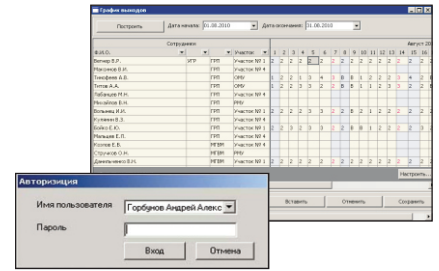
График выходов

Построить | Дата начала: 01.08.2010 | Дата окончания: 01.08.2010

Сотрудники | Август 20

Ф.И.О. | 1 2 3 4 5 6 7 8 9 10 11 12 13 14 15 16

Вейнер В.Р. | ИТР | ГРП | Участок № 1
Миронов В.Ю. | ГРП | Участок № 4
Тимофеев А.В. | ГРП | ОРУ
Титов А.А. | ГРП | ОРУ
Лабанцов М.Н. | ГРП | Участок № 4
Михайлов В.Н. | ГРП | РРУ
Большов И.И. | ГРП | Участок № 1
Кулинин В.З. | ГРП | Участок № 4
Бойко Е.Ю. | ГРП | Участок № 1
Малыгин Е.П. | ГРП | Участок № 4
Козлов Е.В. | МГВМ | Участок № 1
Струкина О.Н. | МГВМ | РРУ
Даниленко В.Н. | МГВМ | Участок № 4

Настроить...

Вставить | Отменить | Сохранить

Авторизация

Имя пользователя | Горбунов Андрей Алекс

Пароль

Вход | Отмена